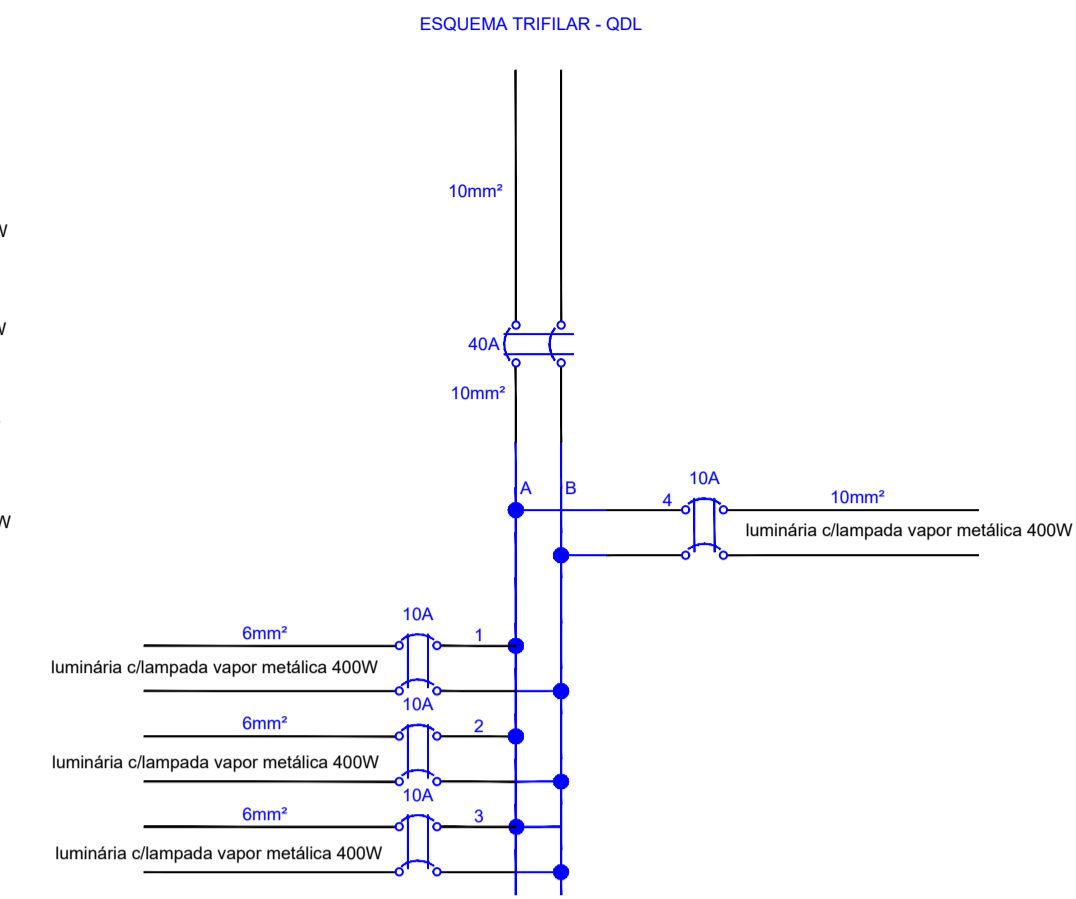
ESQUEMA TRIFILAR - QDL

10mm²

40A

10mm²

A

B

10A

4

10mm²

luminária c/lampada vapor metálica 400W

10A

6mm²

1

luminária c/lampada vapor metálica 400W

10A

6mm²

2

luminária c/lampada vapor metálica 400W

10A

6mm²

3

luminária c/lampada vapor metálica 400W

W

W

W